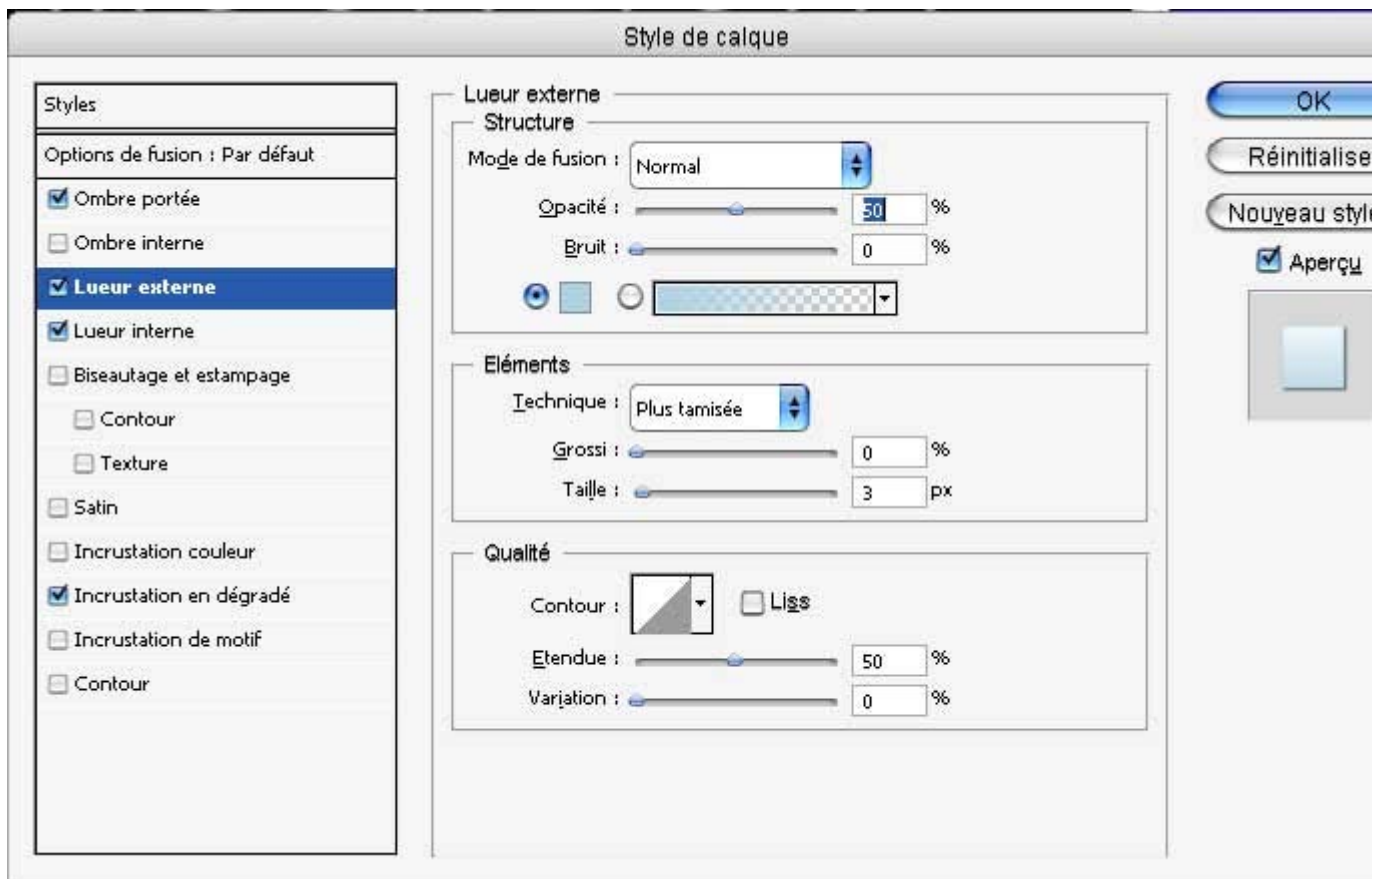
Style de calque

Styles
Options de fusion : Par défaut
Ombre portée
Ombre interne
Lueur externe
Lueur interne
Biseautage et estampage
Contour
Texture
Satin
Incrustation couleur
Incrustation en dégradé
Incrustation de motif
Contour

Lueur externe
Structure
Mode de fusion : Normal
Opacité : 50 %
Bruit : 0 %

Eléments
Technique : Plus tamisée
Grossi : 0 %
Taille : 3 px

Qualité
Contour : Liss
Etendue : 50 %
Variation : 0 %

OK
Réinitialise
Nouveau styl
Aperçu